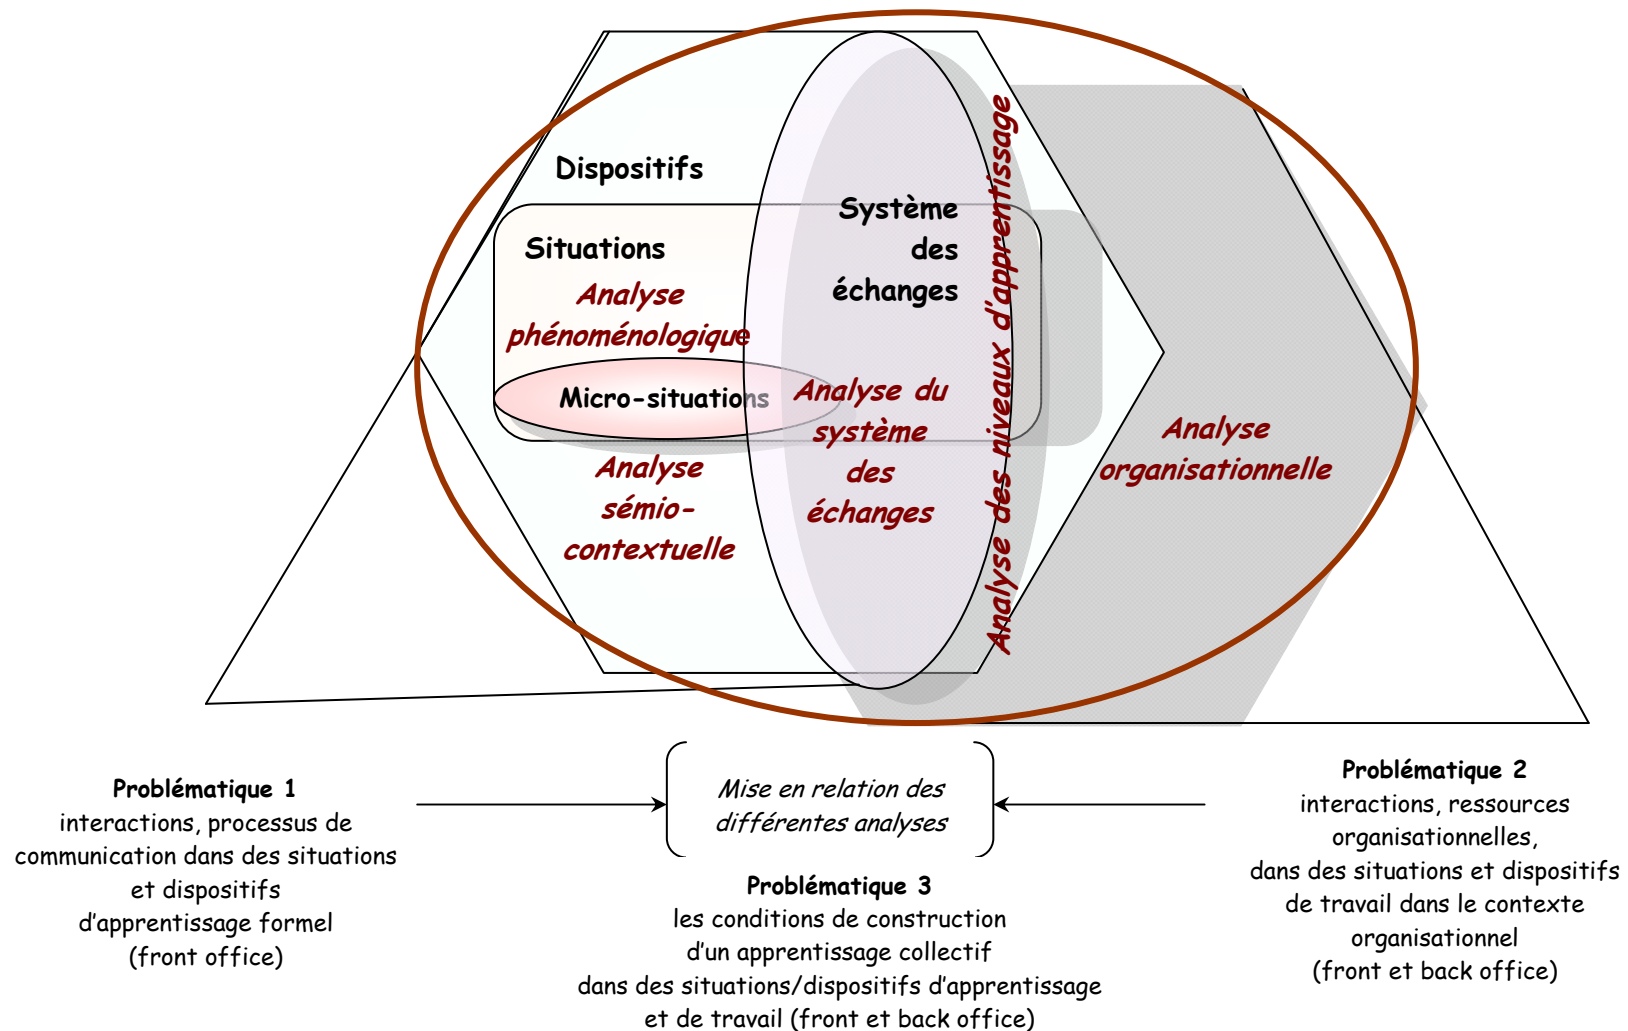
Dispositifs

Situations

Analyse phénoménologique

Micro-situations

Analyse sémio-contextuelle

Système des échanges

Analyse du système des échanges

Analyse des niveaux d'apprentissage

Analyse organisationnelle

Problématique 1
interactions, processus de communication dans des situations et dispositifs d'apprentissage formel (front office)

Mise en relation des différentes analyses

Problématique 2
interactions, ressources organisationnelles, dans des situations et dispositifs de travail dans le contexte organisationnel (front et back office)

Problématique 3
les conditions de construction d'un apprentissage collectif dans des situations/dispositifs d'apprentissage et de travail (front et back office)